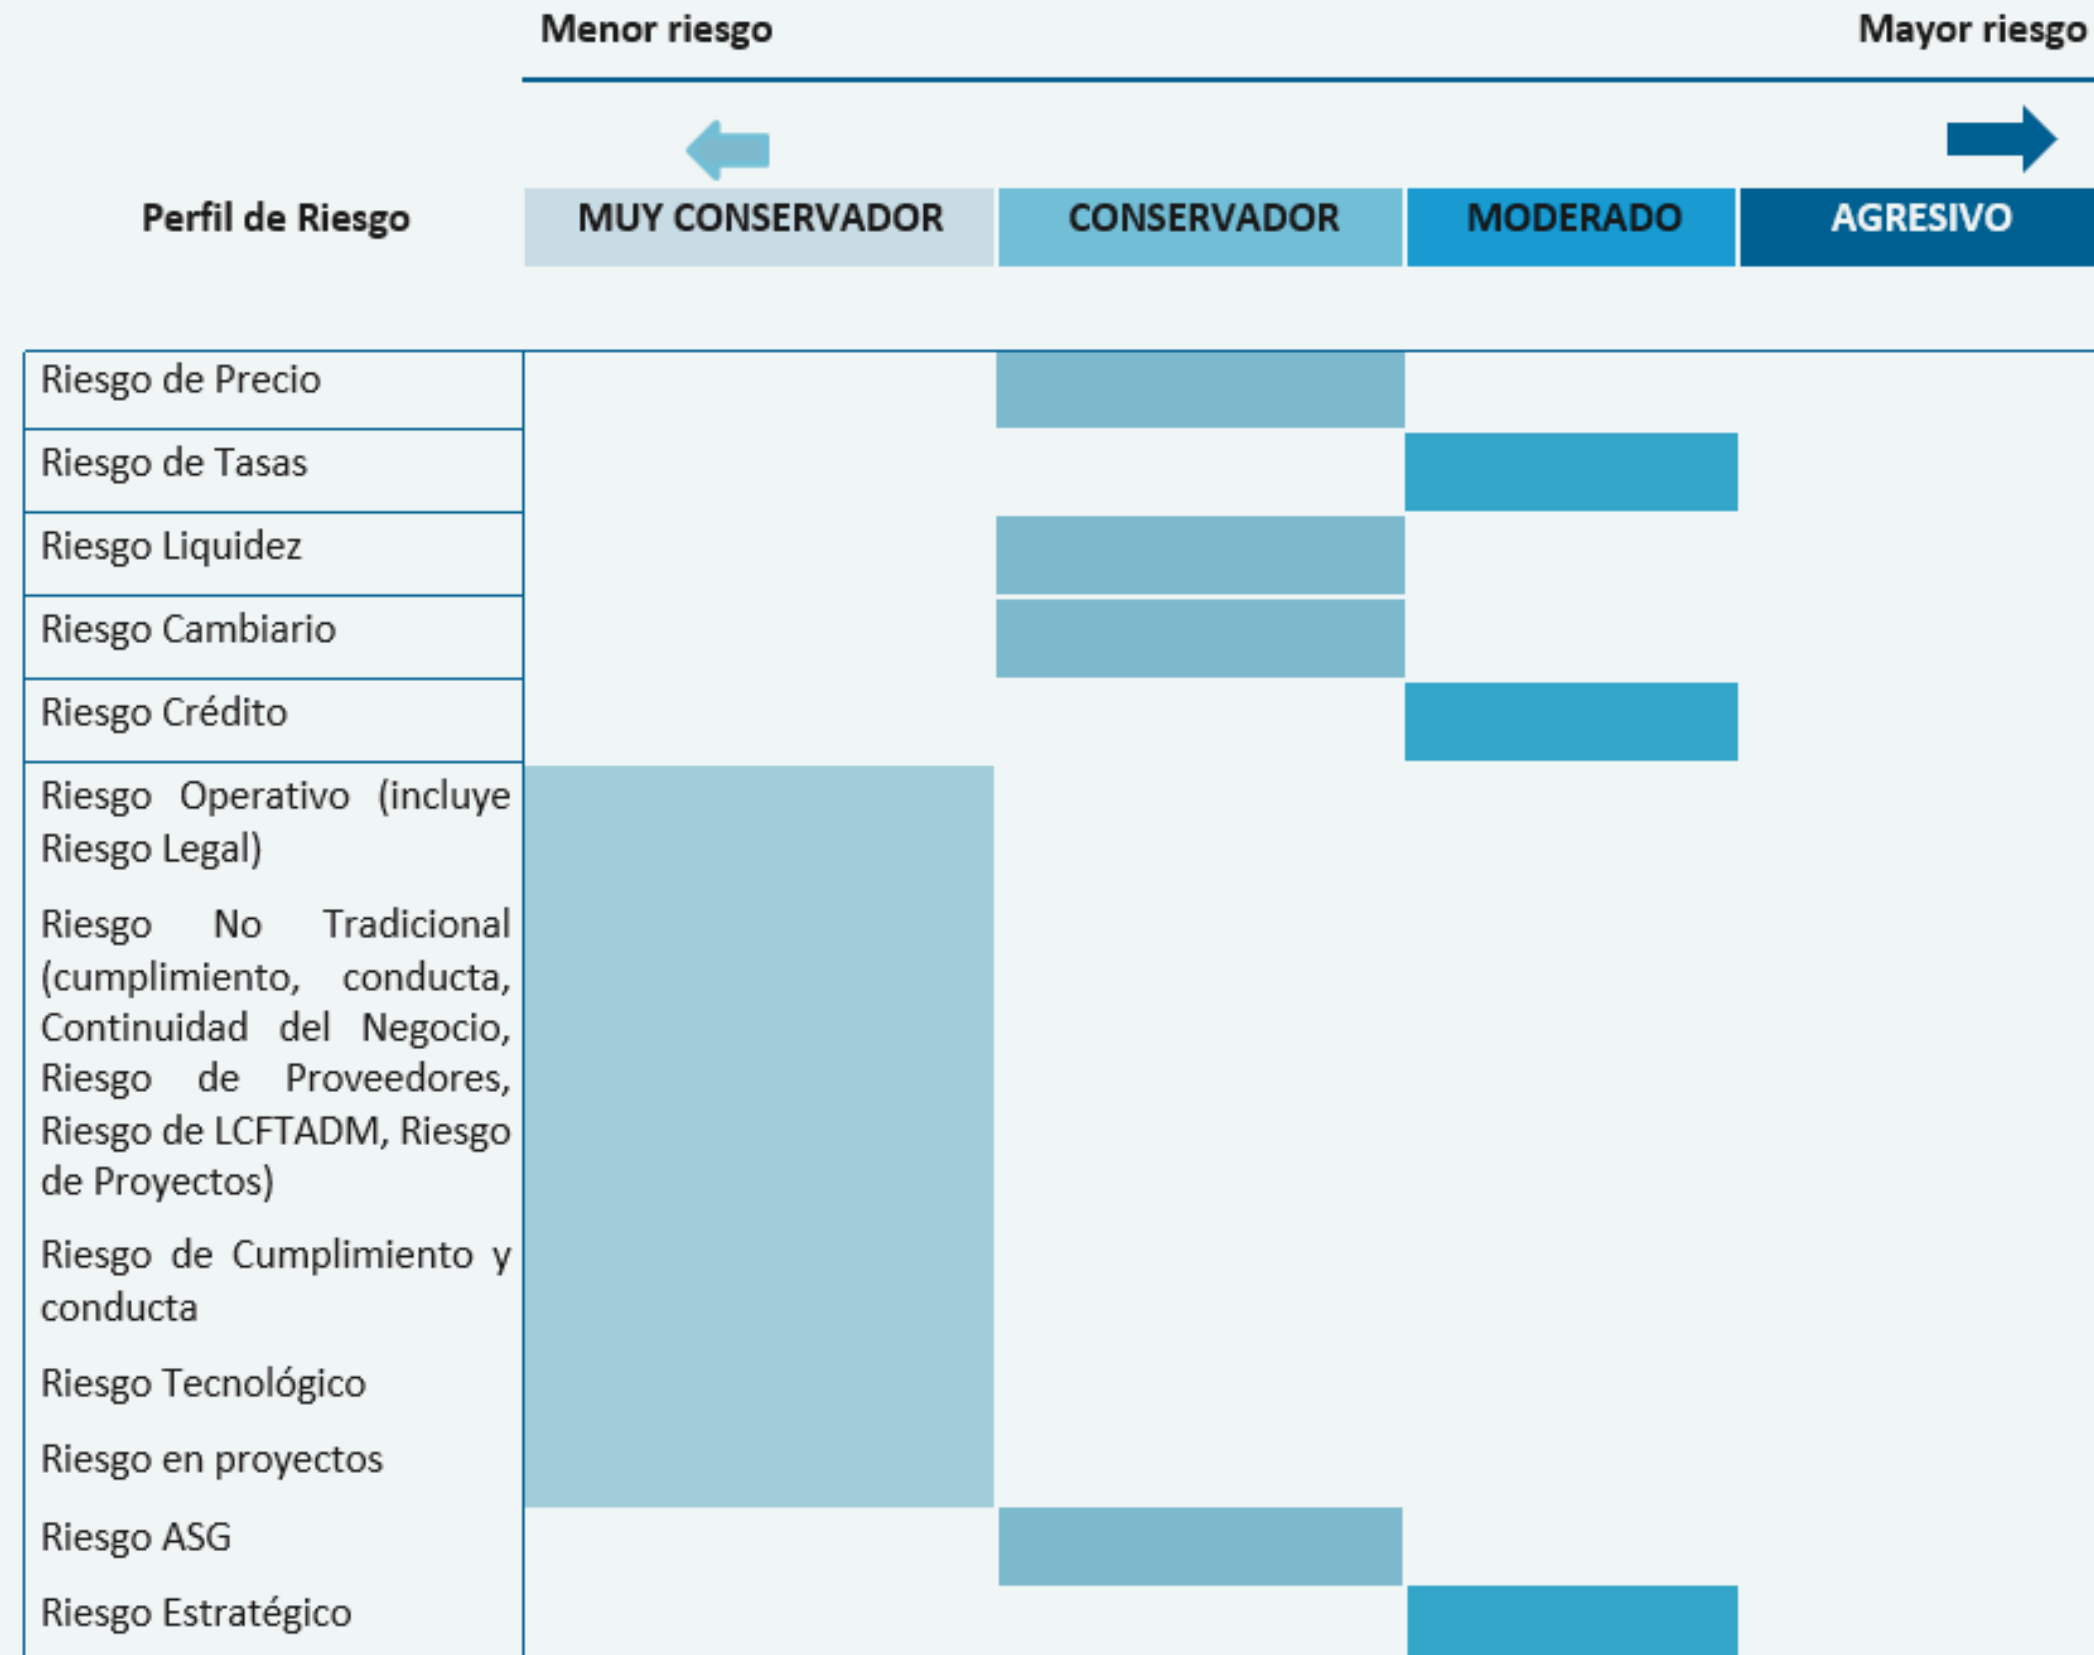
Menor riesgo

Mayor riesgo

| Perfil de Riesgo | MUY CONSERVADOR | CONSERVADOR | MODERADO | AGRESIVO |
|---|---|---|---|---|
| Riesgo de Precio | | | | |
| Riesgo de Tasas | | | | |
| Riesgo Liquidez | | | | |
| Riesgo Cambiario | | | | |
| Riesgo Crédito | | | | |
| Riesgo Operativo (incluye Riesgo Legal) | | | | |
| Riesgo No Tradicional (cumplimiento, conducta, Continuidad del Negocio, Riesgo de Proveedores, Riesgo de LCFTADM, Riesgo de Proyectos) | | | | |
| Riesgo de Cumplimiento y conducta | | | | |
| Riesgo Tecnológico | | | | |
| Riesgo en proyectos | | | | |
| Riesgo ASG | | | | |
| Riesgo Estratégico | | | | |